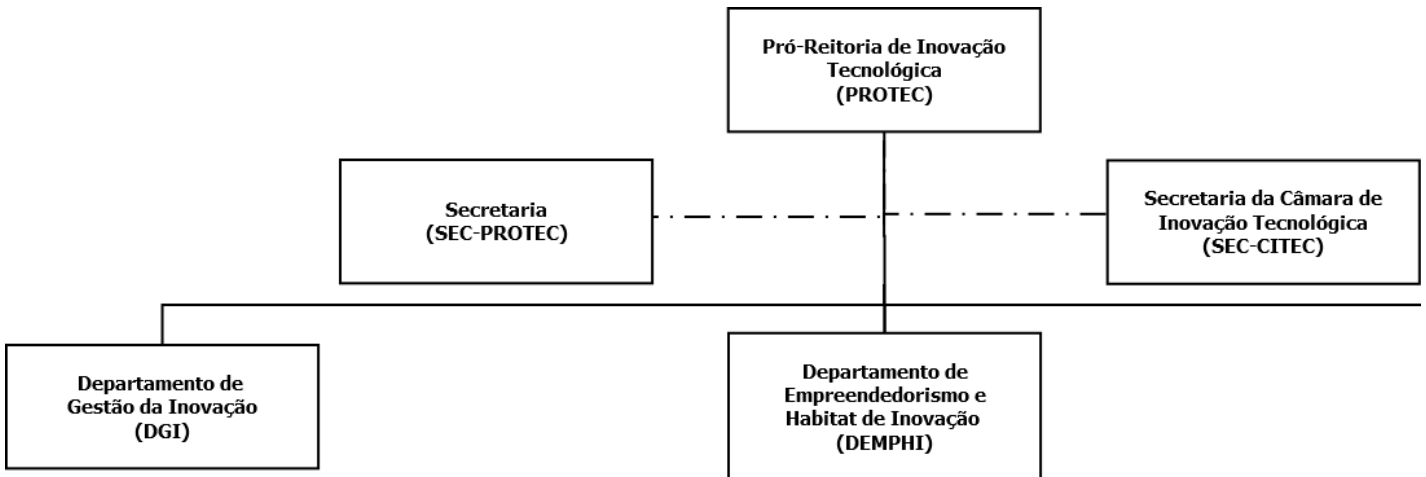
Pró-Reitoria de Inovação Tecnológica
(PROTEC)

Secretaria
(SEC-PROTEC)

Secretaria da Câmara de Inovação Tecnológica
(SEC-CITEC)

Departamento de Gestão da Inovação
(DGI)

Departamento de Empreendedorismo e Habitat de Inovação
(DEMPHI)